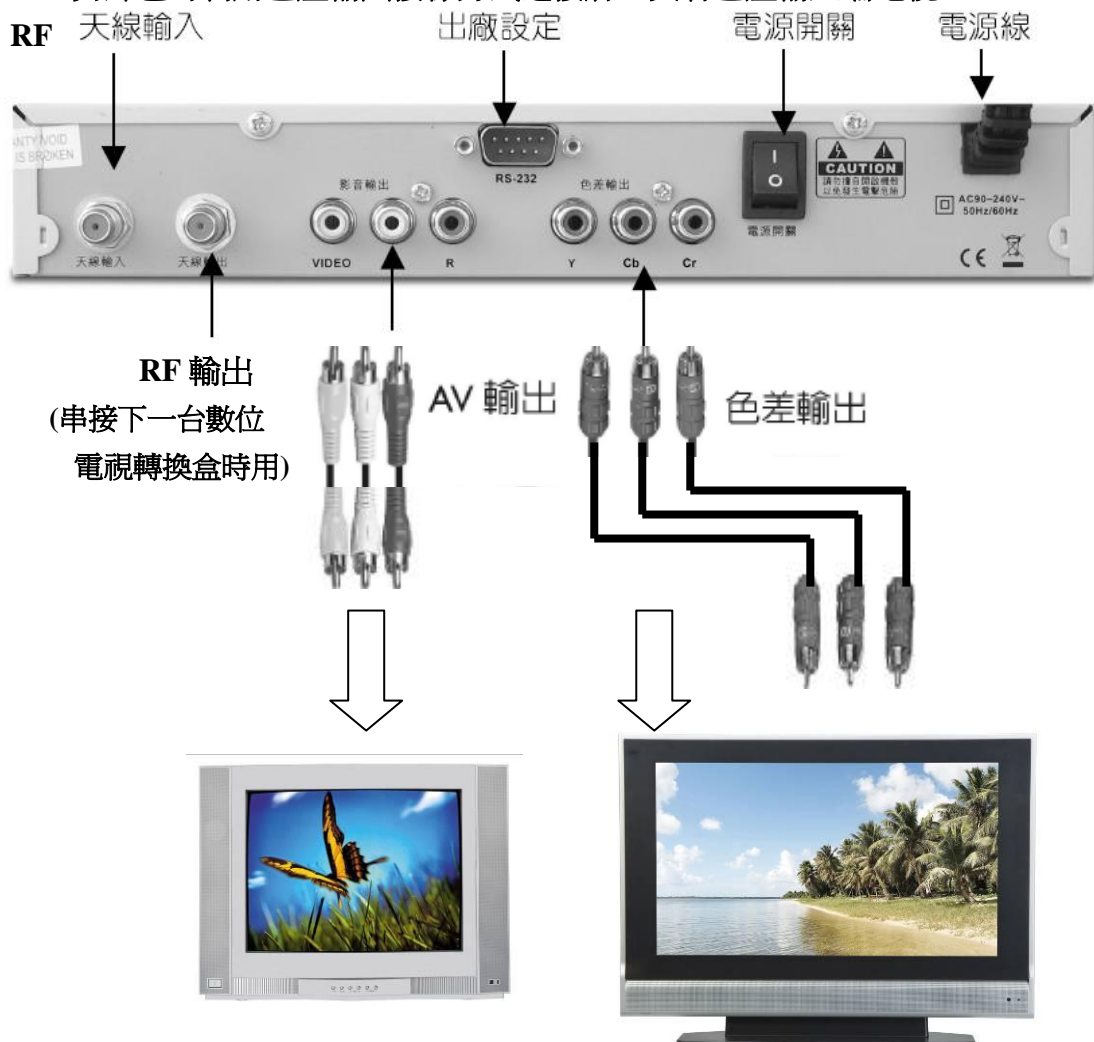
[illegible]

RF 天線輸入

出廠設定

電源開關

電源線

ANTY VOID IS BROKEN

RS-232

影音輸出

色差輸出

CAUTION

請勿擅自開啟機殼 以免發生電擊危險

AC90~240V~ 50Hz/60Hz

天線輸入

天線輸出

VIDEO

R

Y

Cb

Cr

電源開關

CE

RF 輸出

(串接下一台數位電視轉換盒時用)

AV 輸出

色差輸出